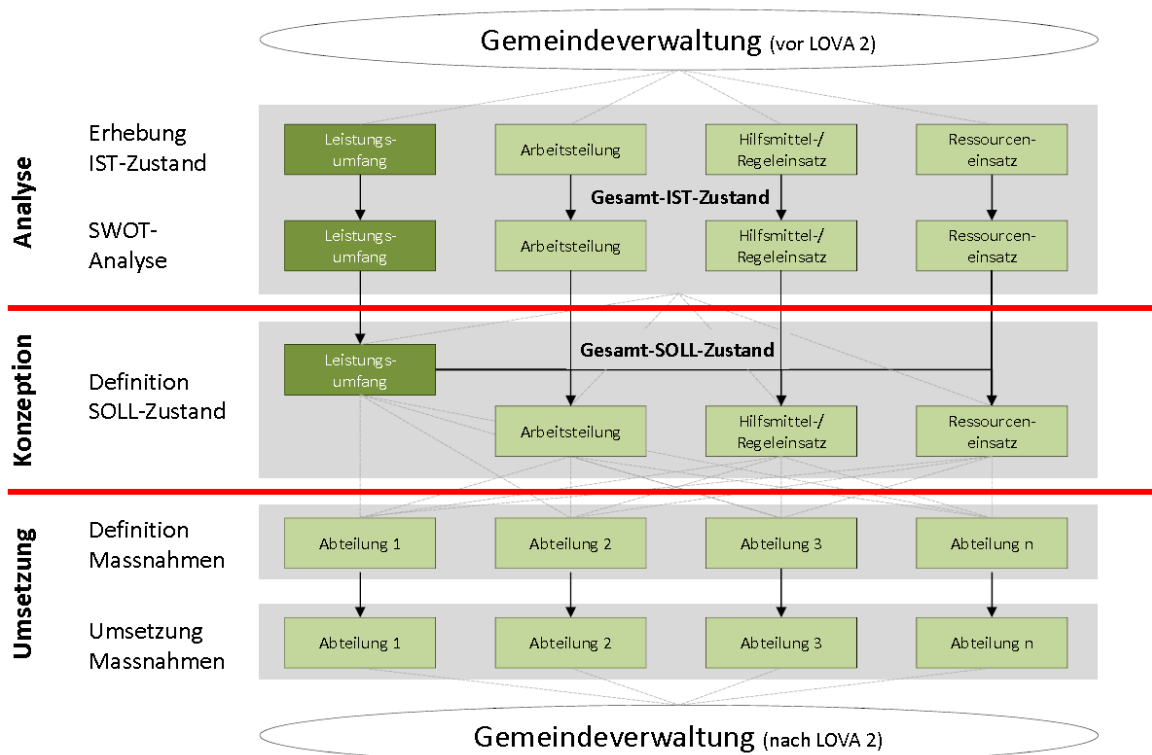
Gemeindeverwaltung (vor LOVA 2)

Analyse

Erhebung IST-Zustand

Leistungsumfang

Arbeitsteilung

Hilfsmittel-/ Regeleinsatz

Ressourceneinsatz

Gesamt-IST-Zustand

SWOT-Analyse

Leistungsumfang

Arbeitsteilung

Hilfsmittel-/ Regeleinsatz

Ressourceneinsatz

Konzeption

Definition SOLL-Zustand

Leistungsumfang

Gesamt-SOLL-Zustand

Arbeitsteilung

Hilfsmittel-/ Regeleinsatz

Ressourceneinsatz

Umsetzung

Definition Massnahmen

Abteilung 1

Abteilung 2

Abteilung 3

Abteilung n

Umsetzung Massnahmen

Abteilung 1

Abteilung 2

Abteilung 3

Abteilung n

Gemeindeverwaltung (nach LOVA 2)